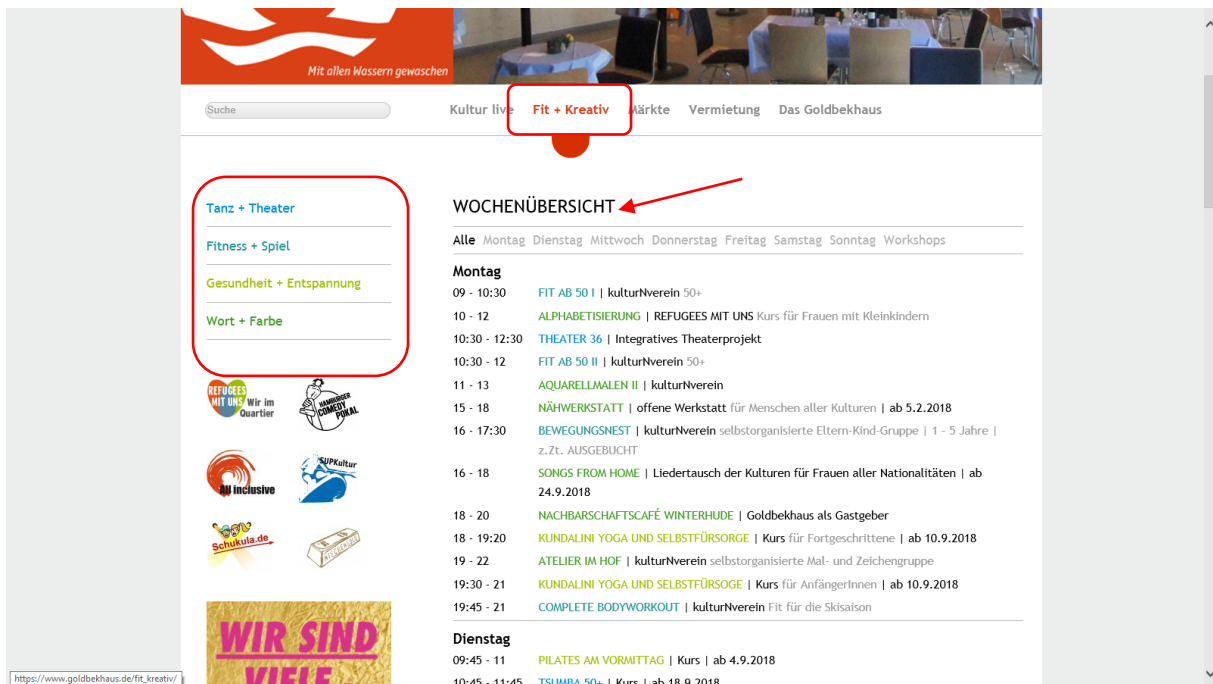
Mit allen Wassern gewaschen

Suche

Kultur live | Fit + Kreativ | Märkte | Vermietung | Das Goldbekhaus

Tanz + Theater

Fitness + Spiel

Gesundheit + Entspannung

Wort + Farbe

REFUGEES MIT UNS Wir im Quartier

HAMBURGER COMEDY POKAL

All inclusive

SUPKultur

Schukula.de

WIR SIND VIELE

WOCHENÜBERSICHT

Alle Montag Dienstag Mittwoch Donnerstag Freitag Samstag Sonntag Workshops

Montag

09 - 10:30 FIT AB 50 I | kulturNverein 50+

10 - 12 ALPHABETISIERUNG | REFUGEES MIT UNS Kurs für Frauen mit Kleinkindern

10:30 - 12:30 THEATER 36 | Integratives Theaterprojekt

10:30 - 12 FIT AB 50 II | kulturNverein 50+

11 - 13 AQUARELLMALEN II | kulturNverein

15 - 18 NÄHWERKSTATT | offene Werkstatt für Menschen aller Kulturen | ab 5.2.2018

16 - 17:30 BEWEGUNGSNEST | kulturNverein selbstorganisierte Eltern-Kind-Gruppe | 1 - 5 Jahre | z.Zt. AUSGEBUCHT

16 - 18 SONGS FROM HOME | Liedertausch der Kulturen für Frauen aller Nationalitäten | ab 24.9.2018

18 - 20 NACHBARSCHAFTSCAFÉ WINTERHUDE | Goldbekhaus als Gastgeber

18 - 19:20 KUNDALINI YOGA UND SELBSTFÜRSORGE | Kurs für Fortgeschrittene | ab 10.9.2018

19 - 22 ATELIER IM HOF | kulturNverein selbstorganisierte Mal- und Zeichengruppe

19:30 - 21 KUNDALINI YOGA UND SELBSTFÜRSOGE | Kurs für AnfängerInnen | ab 10.9.2018

19:45 - 21 COMPLETE BODYWORKOUT | kulturNverein Fit für die Skisaison

Dienstag

09:45 - 11 PILATES AM VORMITTAG | Kurs | ab 4.9.2018

10:45 - 11:45 TSUMBA 50+ | Kurs | ab 18.9.2018

https://www.goldbekhaus.de/fit_kreativ/